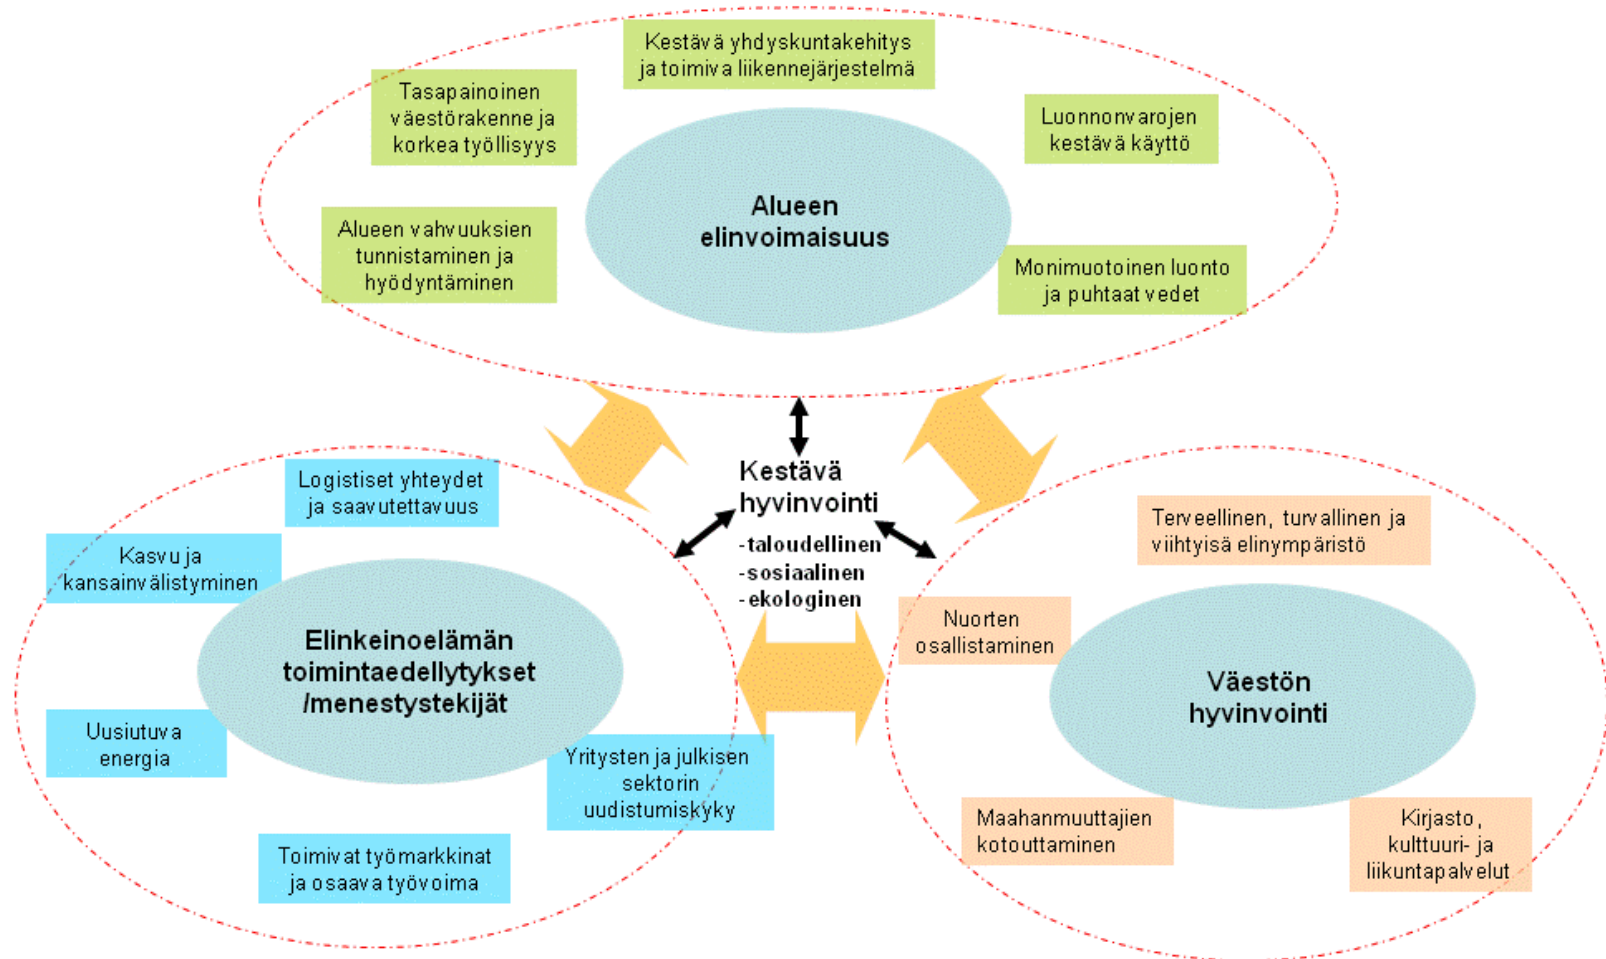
Kestävä yhdyskuntakehitys ja toimiva liikennejärjestelmä

Tasapainoinen väestörakenne ja korkea työllisyys

Luonnonvarojen kestävä käyttö

Alueen elinvoimaisuus

Alueen vahvuuksien tunnistaminen ja hyödyntäminen

Monimuotoinen luonto ja puhtaat vedet

Kestävä hyvinvointi
-taloudellinen
-sosiaalinen
-ekologinen

Logistiset yhteydet ja saavutettavuus

Kasvu ja kansainvälistyminen

Elinkeinoelämän toimintaedellytykset /menestystekijät

Uusiutuva energia

Yritysten ja julkisen sektorin uudistumiskyky

Toimivat työmarkkinat ja osaava työvoima

Terveellinen, turvallinen ja viihtyisä elinympäristö

Nuorten osallistaminen

Väestön hyvinvointi

Maahanmuuttajien kotouttaminen

Kirjasto, kulttuuri- ja liikuntapalvelut